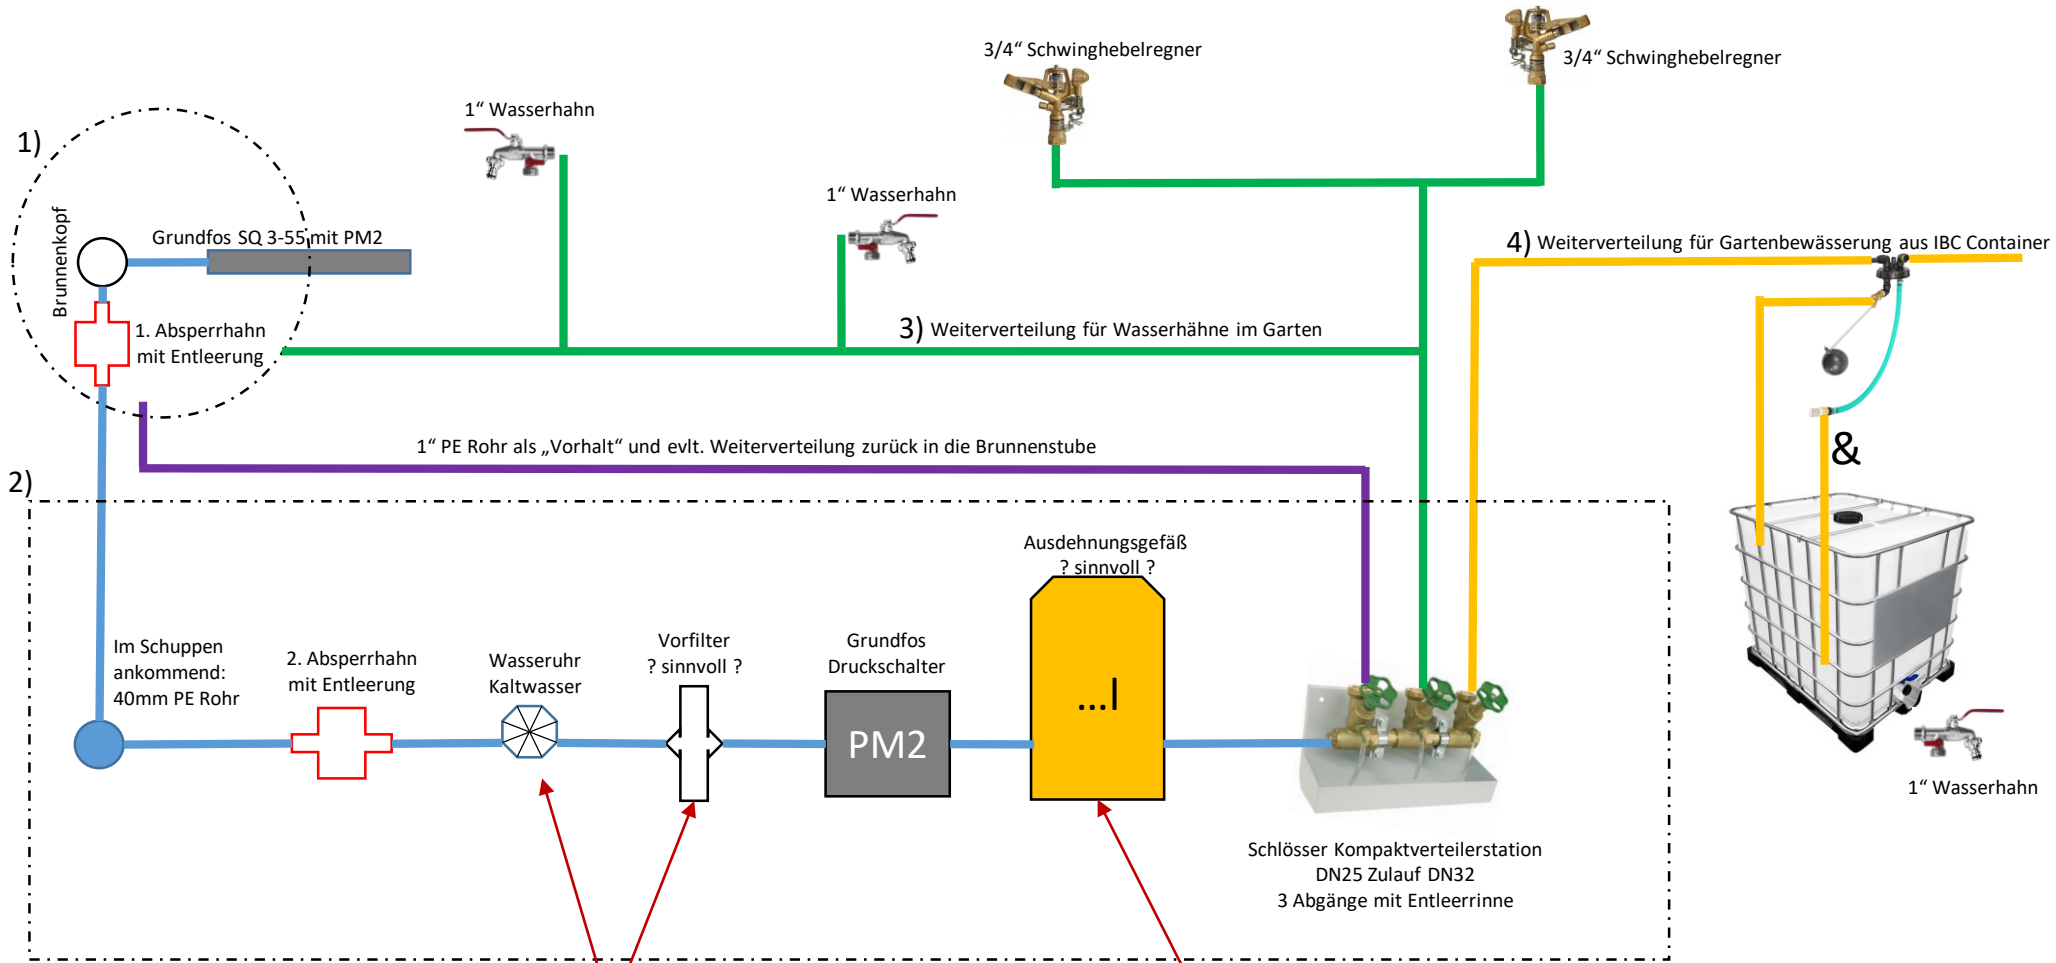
3/4“ Schwinghebelregner

3/4“ Schwinghebelregner

1“ Wasserhahn

1“ Wasserhahn

1)

Brunnenkopf

Grundfos SQ 3-55 mit PM2

1. Absperrhahn mit Entleerung

3) Weiterverteilung für Wasserhähne im Garten

4) Weiterverteilung für Gartenbewässerung aus IBC Container

1“ PE Rohr als „Vorhalt“ und evlt. Weiterverteilung zurück in die Brunnenstube

&

2)

Ausdehnungsgefäß ? sinnvoll ?

Im Schuppen ankommend: 40mm PE Rohr

2. Absperrhahn mit Entleerung

Wasseruhr Kaltwasser

Vorfilter ? sinnvoll ?

Grundfos Druckschalter

PM2

...l

1“ Wasserhahn

Schlösser Kompaktverteilerstation DN25 Zulauf DN32 3 Abgänge mit Entleerrinne